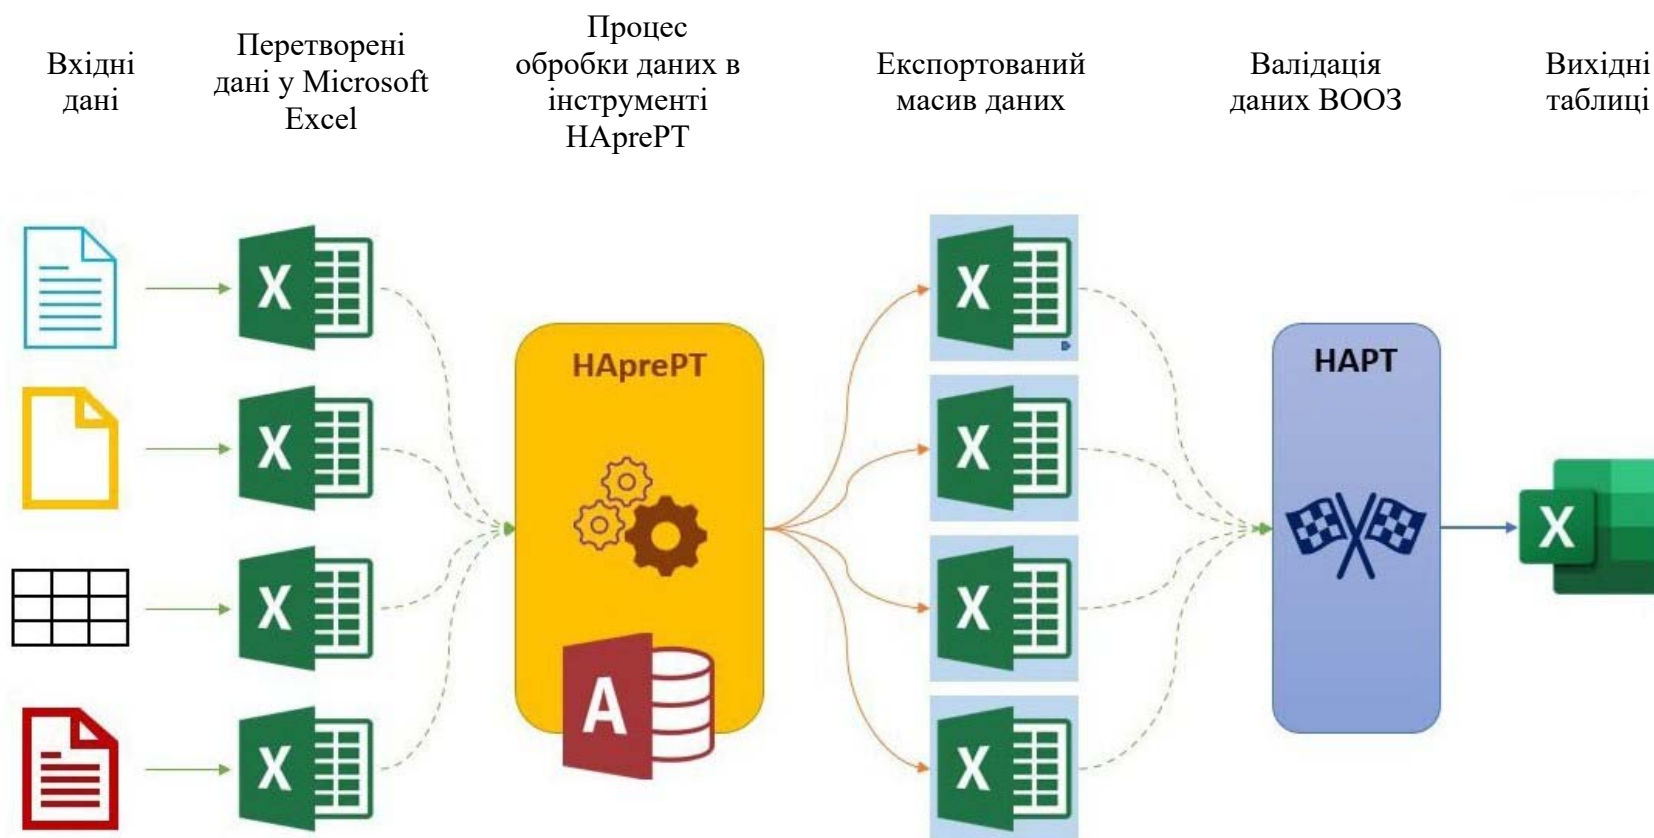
Вхідні дані

Перетворені дані у Microsoft Excel

Процес обробки даних в інструменті HAprePT

Експортований масив даних

Валідація даних ВООЗ

Вихідні таблиці

X

X

X

X

HAprePT

A

X

X

X

X

HAPT

X